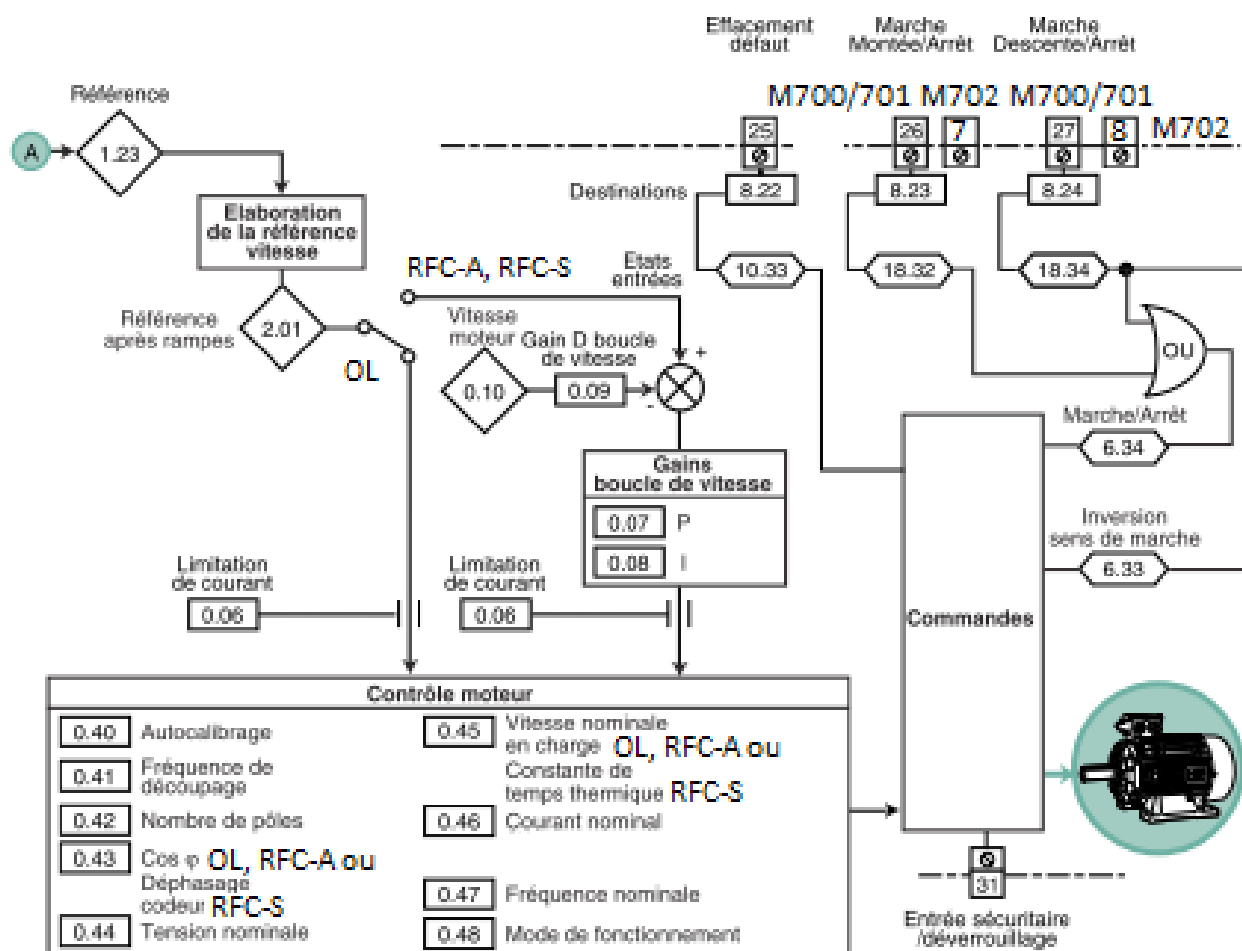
Effacement défaut

Marche Montée/Arrêt

Marche Descente/Arrêt

M700/701 M702 M700/701

M702

25

26

7

27

8

Référence

A

1.23

Destinations

8.22

8.23

8.24

Elaboration de la référence vitesse

RFC-A, RFC-S

Etats entrées

10.33

18.32

18.34

Référence après rampes

2.01

OL

Vitesse moteur

Gain D boucle de vitesse

0.10

0.09

OU

Marche/Arrêt

6.34

Gains boucle de vitesse

0.07 P

0.08 I

Inversion sens de marche

6.33

Limitation de courant

0.06

Limitation de courant

0.06

Commandes

Contrôle moteur

0.40 Autocalibrage

0.41 Fréquence de découpage

0.42 Nombre de pôles

0.43 Cos φ OL, RFC-A ou Déphasage codeur RFC-S

0.44 Tension nominale

0.45 Vitesse nominale en charge OL, RFC-A ou Constante de temps thermique RFC-S

0.46 Courant nominal

0.47 Fréquence nominale

0.48 Mode de fonctionnement

31

Entrée sécuritaire /déverrouillage